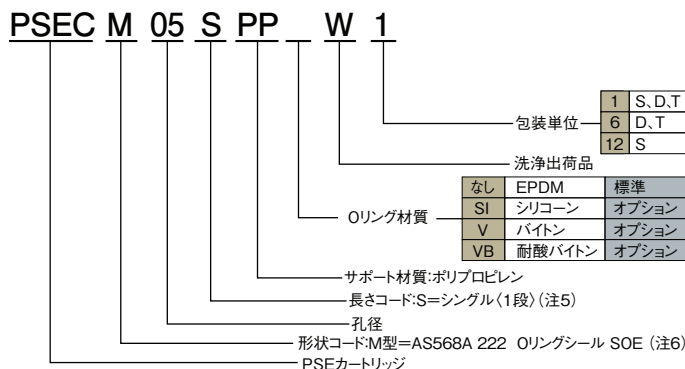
PSEC M 05 S PP _ W 1

| 1 | S、D、T |
|---|---|
| 6 | D、T |
| 12 | S |

包装単位

洗浄出荷品

| なし | EPDM | 標準 |
|---|---|---|
| SI | シリコーン | オプション |
| V | バイトン | オプション |
| VB | 耐酸バイトン | オプション |

Oリング材質

サポート材質:ポリプロピレン

長さコード:S=シングル〈1段〉(注5)

孔径

形状コード:M型=AS568A 222 Oリングシール SOE (注6)

PSEカートリッジ